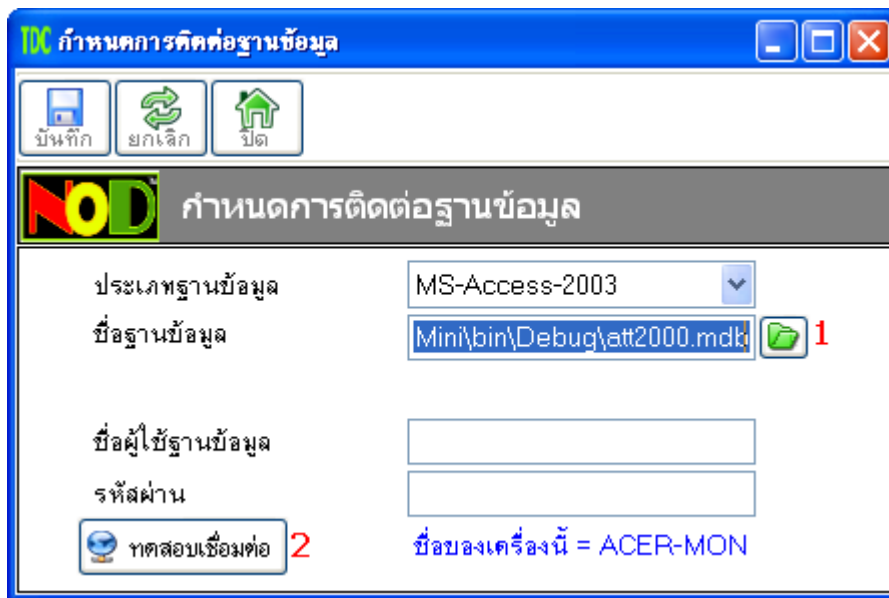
TDC กำหนดการติดต่อฐานข้อมูล

บันทึก
ยกเลิก
ปิด

NOD กำหนดการติดต่อฐานข้อมูล

ประเภทฐานข้อมูล MS-Access-2003
ชื่อฐานข้อมูล Mini\bin\Debug\att2000.mdb 1

ชื่อผู้ใช้ฐานข้อมูล
รหัสผ่าน

ทดสอบเชื่อมต่อ 2
ชื่อของเครื่องนี้ = ACER-MON